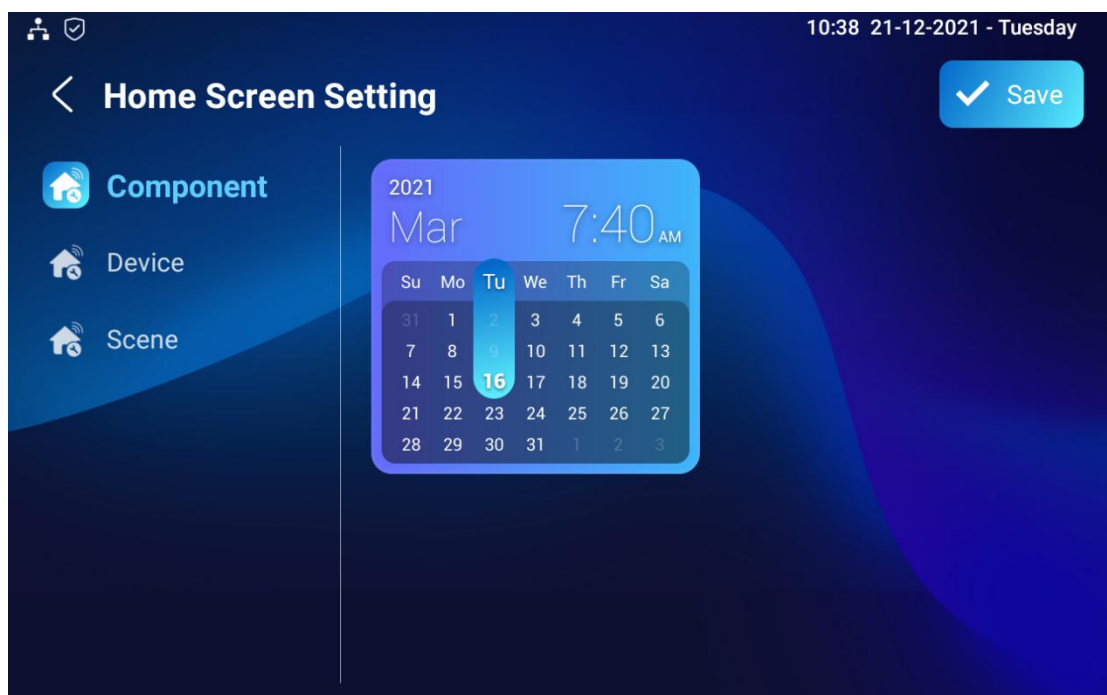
10:38 21-12-2021 - Tuesday

Home Screen Setting

Save

Component

Device

Scene

2021
Mar
7:40 AM

| Su | Mo | Tu | We | Th | Fr | Sa |
|---|---|---|---|---|---|---|
| 31 | 1 | 2 | 3 | 4 | 5 | 6 |
| 7 | 8 | 9 | 10 | 11 | 12 | 13 |
| 14 | 15 | 16 | 17 | 18 | 19 | 20 |
| 21 | 22 | 23 | 24 | 25 | 26 | 27 |
| 28 | 29 | 30 | 31 | 1 | 2 | 3 |